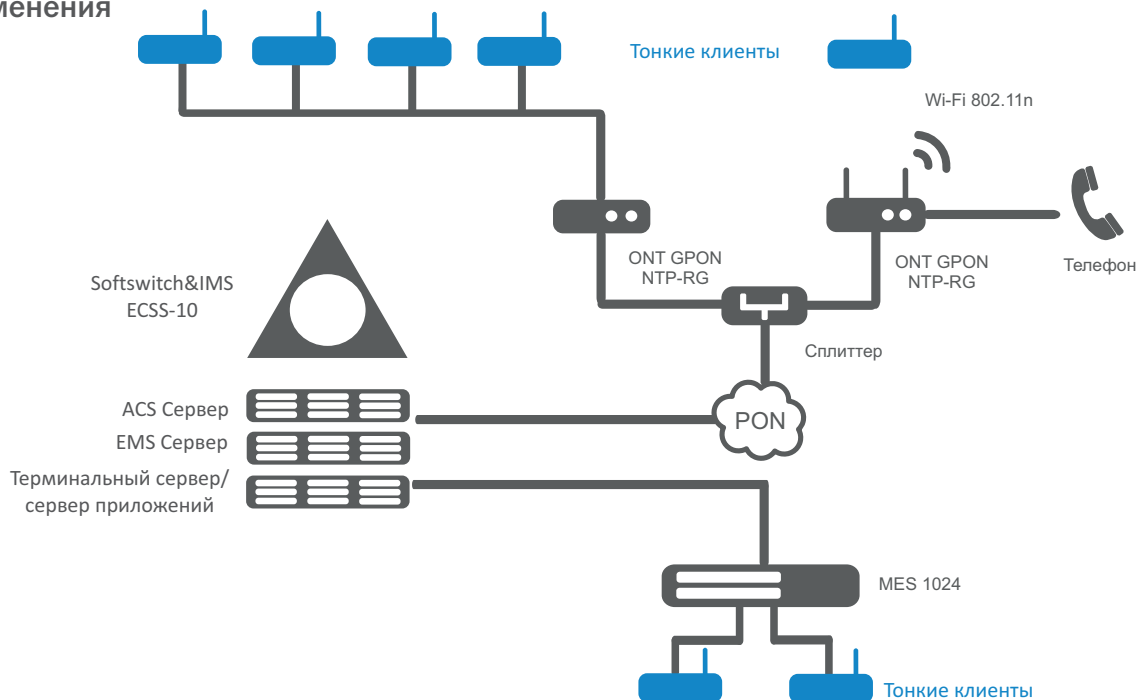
менения

Тонкие клиенты

Wi-Fi 802.11n

Softswitch&IMS
ECSS-10

ONT GPON
NTP-RG

ONT GPON
NTP-RG

Телефон

Сплиттер

ACS Сервер

EMS Сервер

Терминальный сервер/
сервер приложений

PON

MES 1024

Тонкие клиенты